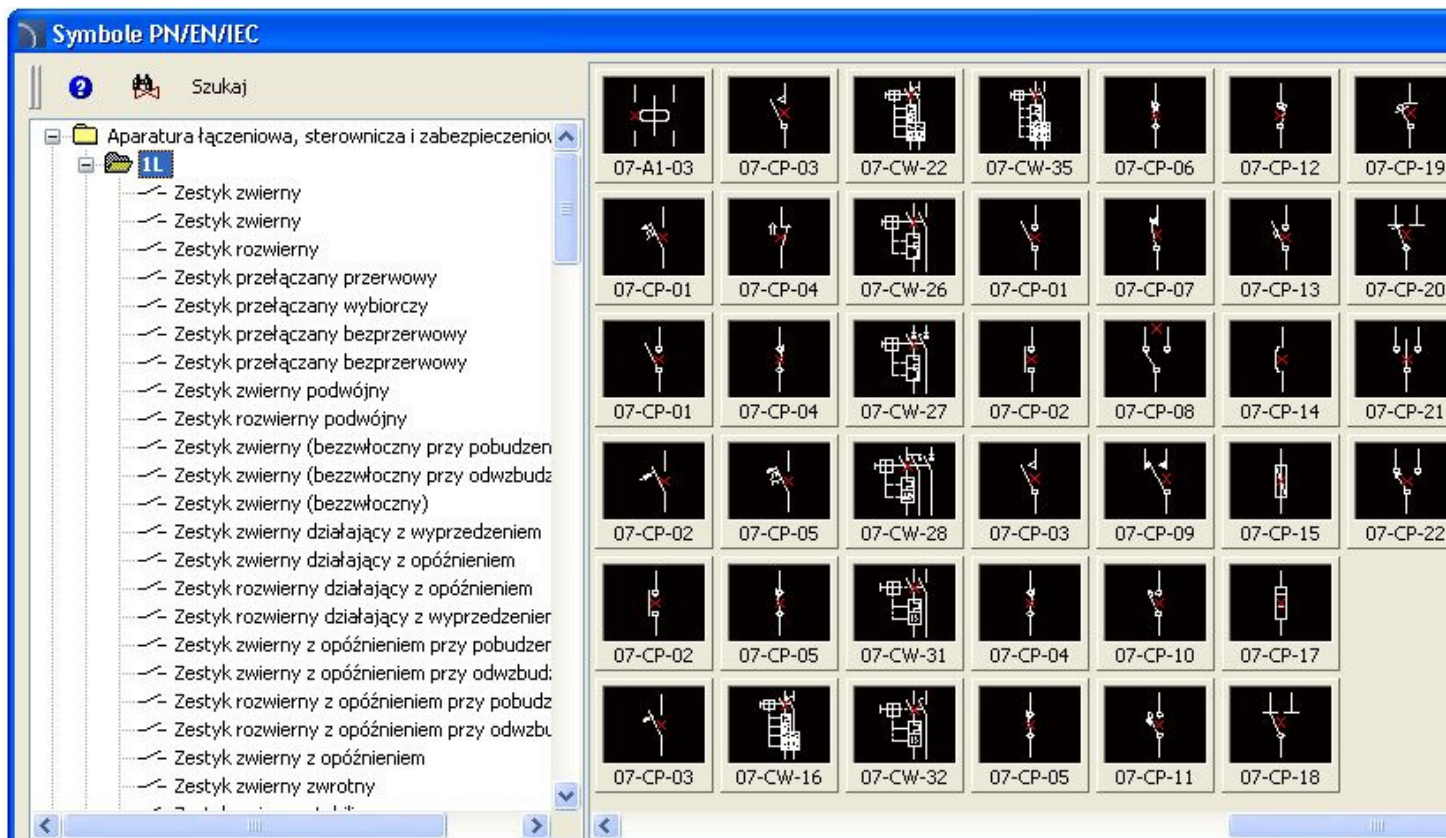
Symbole PN/EN/IEC

Szukaj

Aparatura łączeniowa, sterownicza i zabezpieczeniow
1L
Zestyk zwierny
Zestyk zwierny
Zestyk rozwierny
Zestyk przełączany przerwowy
Zestyk przełączany wybiorczy
Zestyk przełączany bezprzerwowy
Zestyk przełączany bezprzerwowy
Zestyk zwierny podwójny
Zestyk rozwierny podwójny
Zestyk zwierny (bezzwłoczny przy pobudzen
Zestyk zwierny (bezzwłoczny przy odwzbudz
Zestyk zwierny (bezzwłoczny)
Zestyk zwierny działający z wyprzedzeniem
Zestyk zwierny działający z opóźnieniem
Zestyk rozwierny działający z opóźnieniem
Zestyk rozwierny działający z wyprzedzenier
Zestyk zwierny z opóźnieniem przy pobudzer
Zestyk zwierny z opóźnieniem przy odwzbud:
Zestyk rozwierny z opóźnieniem przy pobudz
Zestyk rozwierny z opóźnieniem przy odwzbu
Zestyk zwierny z opóźnieniem
Zestyk zwierny zwrotny
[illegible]

07-A1-03 07-CP-03 07-CW-22 07-CW-35 07-CP-06 07-CP-12 07-CP-19
07-CP-01 07-CP-04 07-CW-26 07-CP-01 07-CP-07 07-CP-13 07-CP-20
07-CP-01 07-CP-04 07-CW-27 07-CP-02 07-CP-08 07-CP-14 07-CP-21
07-CP-02 07-CP-05 07-CW-28 07-CP-03 07-CP-09 07-CP-15 07-CP-22
07-CP-02 07-CP-05 07-CW-31 07-CP-04 07-CP-10 07-CP-17
07-CP-03 07-CW-16 07-CW-32 07-CP-05 07-CP-11 07-CP-18